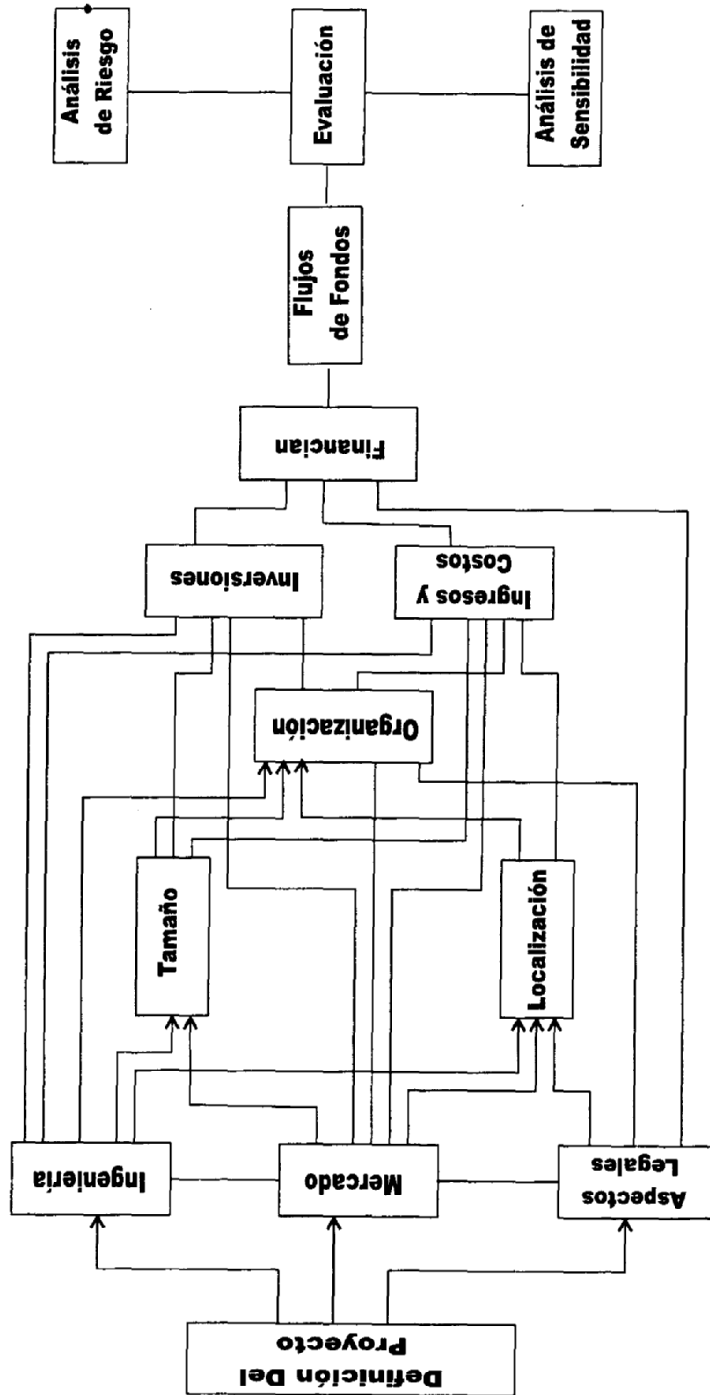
Definición Del Proyecto

Ingeniería

Mercado

Aspectos Legales

Tamaño

Localización

Organización

Inversiones

Ingresos y Costos

Financian

Flujos de Fondos

Análisis de Riesgo

Evaluación

Análisis de Sensibilidad